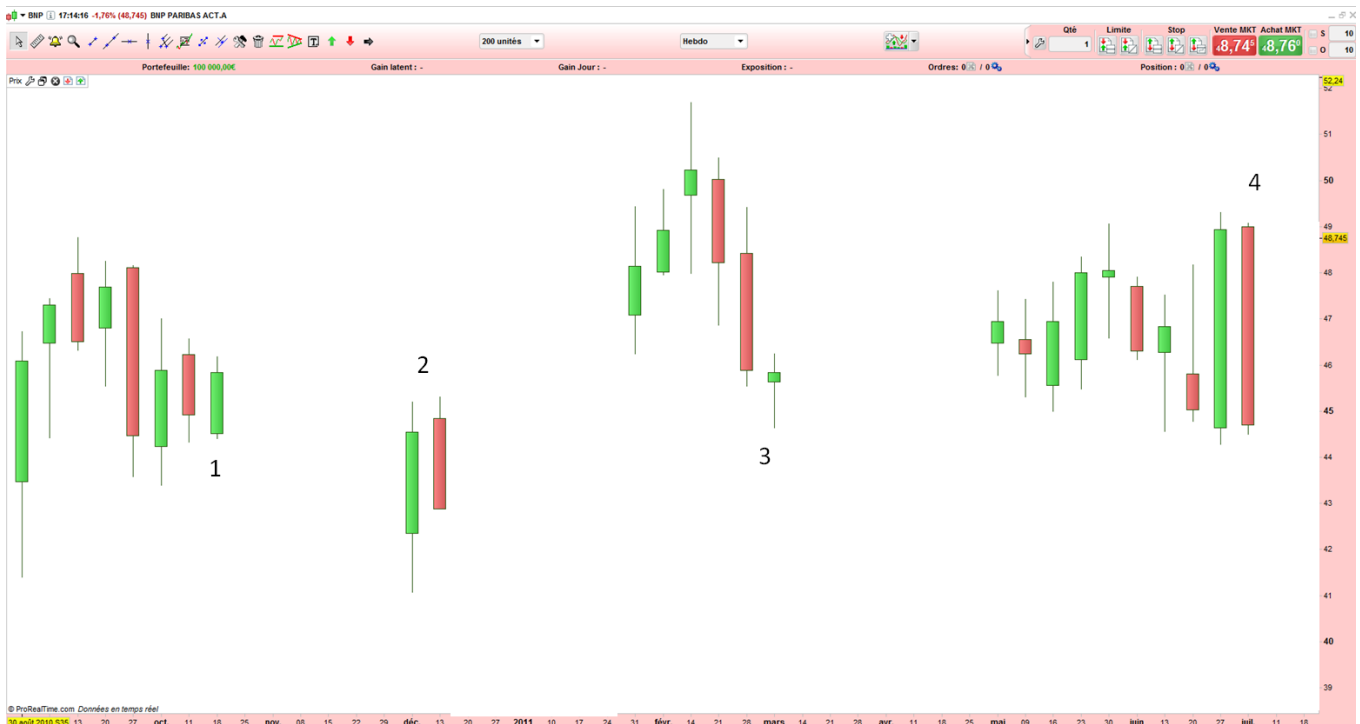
BNP 17:14:16 -1,76% (48,745) BNP PARIBAS ACT.A

200 unités
Hebdo

Qté
1
Limite
Stop
Vente MKT
48,74⁵
Achat MKT
48,76⁰
S 10
O 10

Portefeuille: 100 000,00€
Gain latent : -
Gain Jour : -
Exposition : -
Ordres : 0 / 0
Position : 0 / 0

Prix

52,24
52
51
50
49
48,745
48
47
46
45
44
43
42
41
40
39

1
2
3
4

© ProRealTime.com Données en temps réel

30 août 2010 S35 13 20 27 oct 11 18 25 nov 08 15 22 29 déc 13 20 27 2011 10 17 24 31 févr 14 21 28 mars 14 21 28 avr 11 18 25 mai 09 16 23 30 juin 13 20 27 juil 11 18